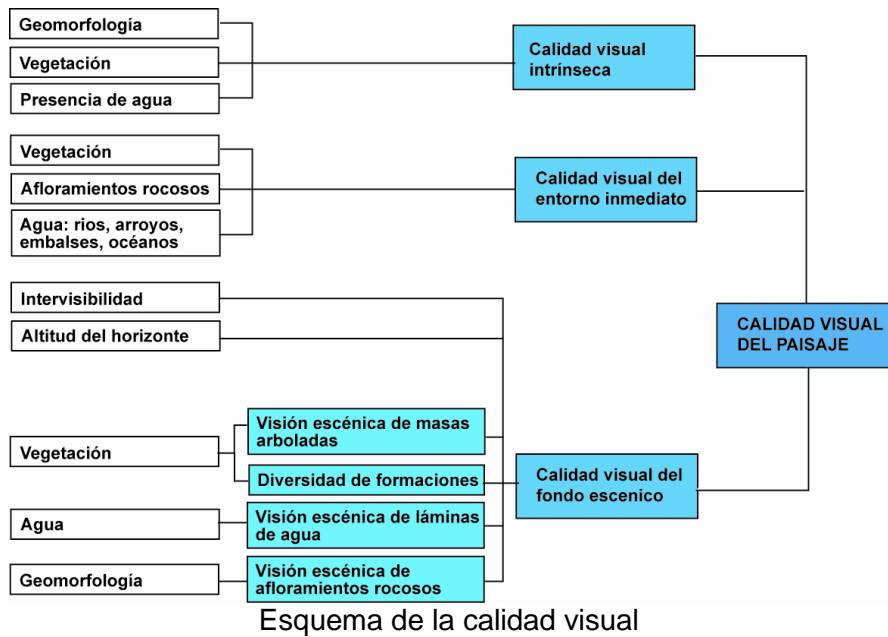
Geomorfología
Vegetación
Presencia de agua

Calidad visual intrínseca

Vegetación
Afloramientos rocosos
Agua: rios, arroyos, embalses, océanos

Calidad visual del entorno inmediato

Intervisibilidad
Altitud del horizonte

CALIDAD VISUAL DEL PAISAJE

Vegetación
Visión escénica de masas arboladas
Diversidad de formaciones

Calidad visual del fondo escenico

Agua
Visión escénica de láminas de agua

Geomorfología
Visión escénica de afloramientos rocosos

Esquema de la calidad visual